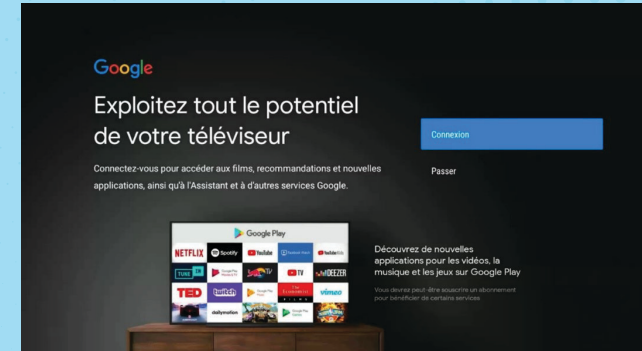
Google

Exploitez tout le potentiel de votre téléviseur

Connectez-vous pour accéder aux films, recommandations et nouvelles applications, ainsi qu'à l'Assistant et à d'autres services Google.

Connexion

Passer

Google Play

NETFLIX Spotify YouTube YouTube Kids

TUNE IN Google Play Movies & TV TV DEEZER

TED twitch Google Play vimeo

dailymotion Google Play

Découvrez de nouvelles applications pour les vidéos, la musique et les jeux sur Google Play

Vous devrez peut-être souscrire un abonnement pour bénéficier de certains services